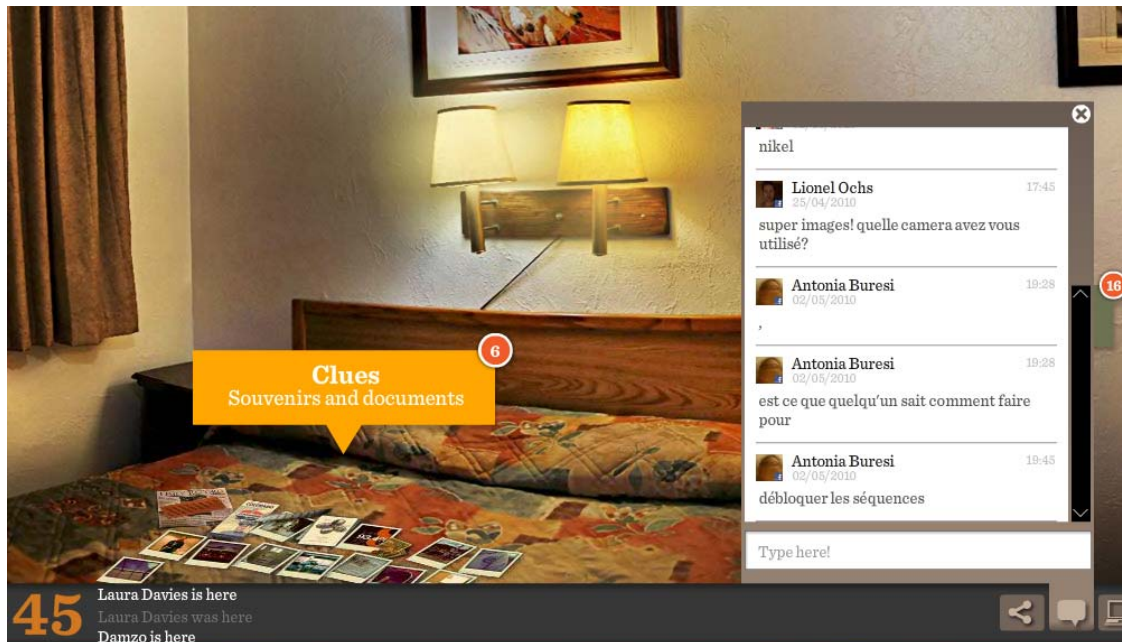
nikel

Lionel Ochs 17:45
25/04/2010
super images! quelle camera avez vous utilisé?

Antonia Buresi 19:28
02/05/2010
,

Antonia Buresi 19:28
02/05/2010
est ce que quelqu'un sait comment faire pour

Antonia Buresi 19:45
02/05/2010
débloquer les séquences

Type here!

16

6

Clues
Souvenirs and documents

45
Laura Davies is here
Laura Davies was here
Damzo is here